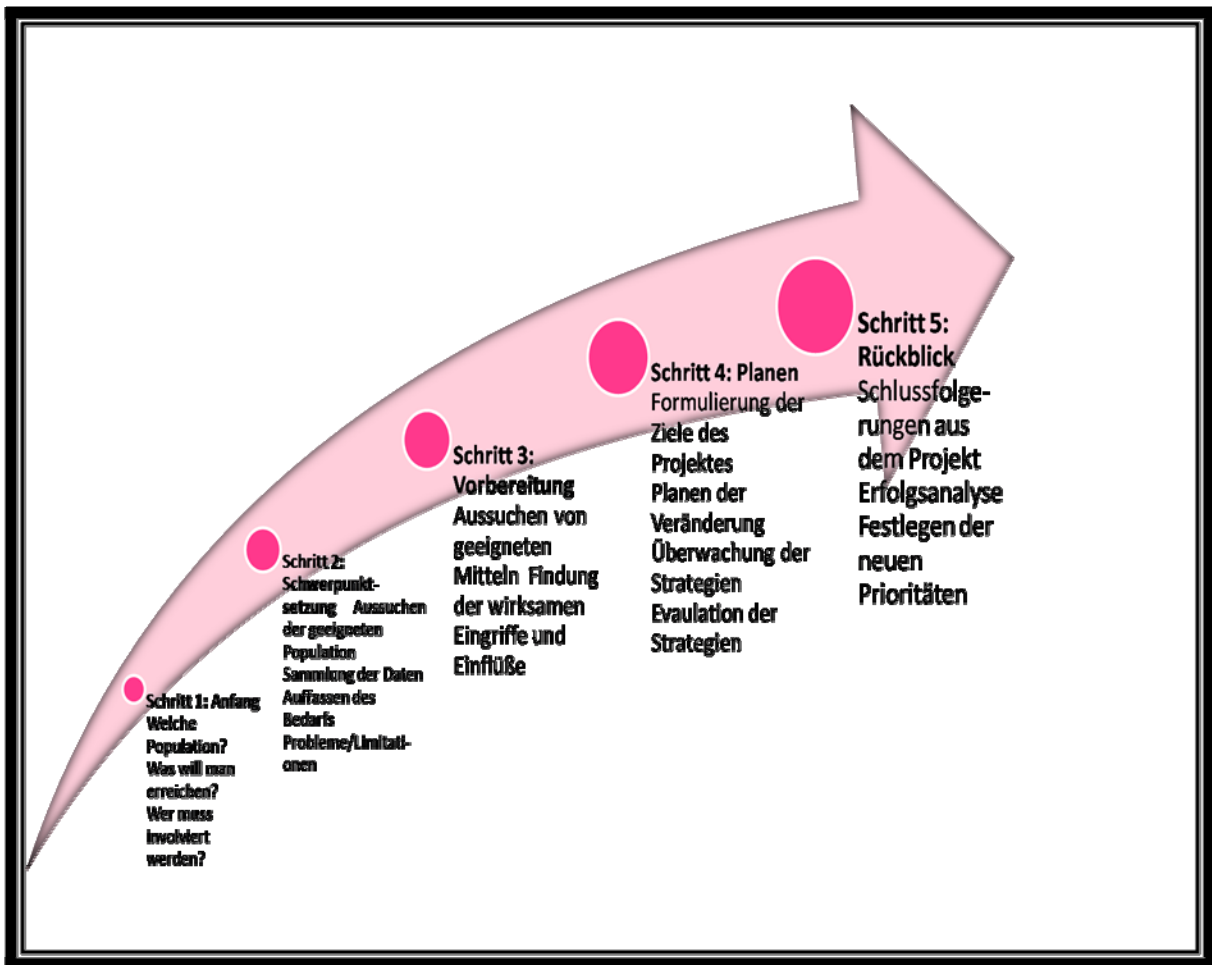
Schritt 1: Anfang
Welche Population?
Was will man erreichen?
Wer muss involviert werden?

Schritt 2: Schwerpunktsetzung Aussuchen der geeigneten Population
Sammlung der Daten
Auffassen des Bedarfs
Probleme/Limitationen

Schritt 3: Vorbereitung
Aussuchen von geeigneten Mitteln Findung der wirksamen Eingriffe und Einflüße

Schritt 4: Planen
Formulierung der Ziele des Projektes
Planen der Veränderung
Überwachung der Strategien
Evaluation der Strategien

Schritt 5: Rückblick
Schlussfolgerungen aus dem Projekt
Erfolgsanalyse
Festlegen der neuen Prioritäten